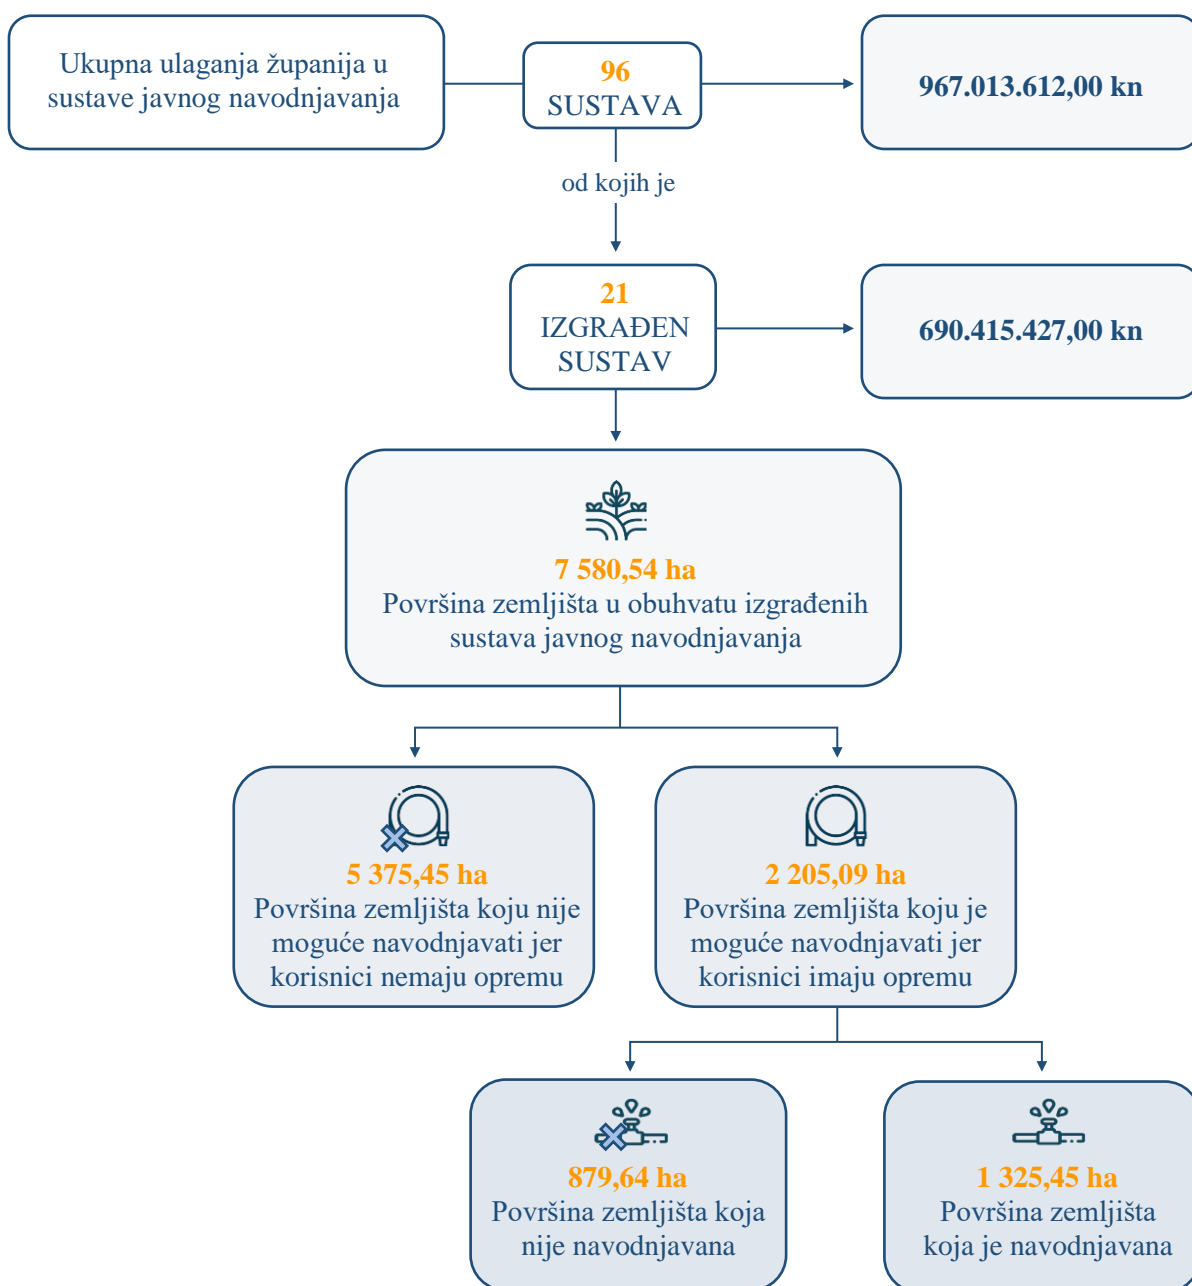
Ukupna ulaganja županija u sustave javnog navodnjavanja

96
SUSTAVA

967.013.612,00 kn

od kojih je

21
IZGRAĐEN
SUSTAV

690.415.427,00 kn

7 580,54 ha
Površina zemljišta u obuhvatu izgrađenih sustava javnog navodnjavanja

5 375,45 ha
Površina zemljišta koju nije moguće navodnjavati jer korisnici nemaju opremu

2 205,09 ha
Površina zemljišta koju je moguće navodnjavati jer korisnici imaju opremu

879,64 ha
Površina zemljišta koja nije navodnjavana

1 325,45 ha
Površina zemljišta koja je navodnjavana